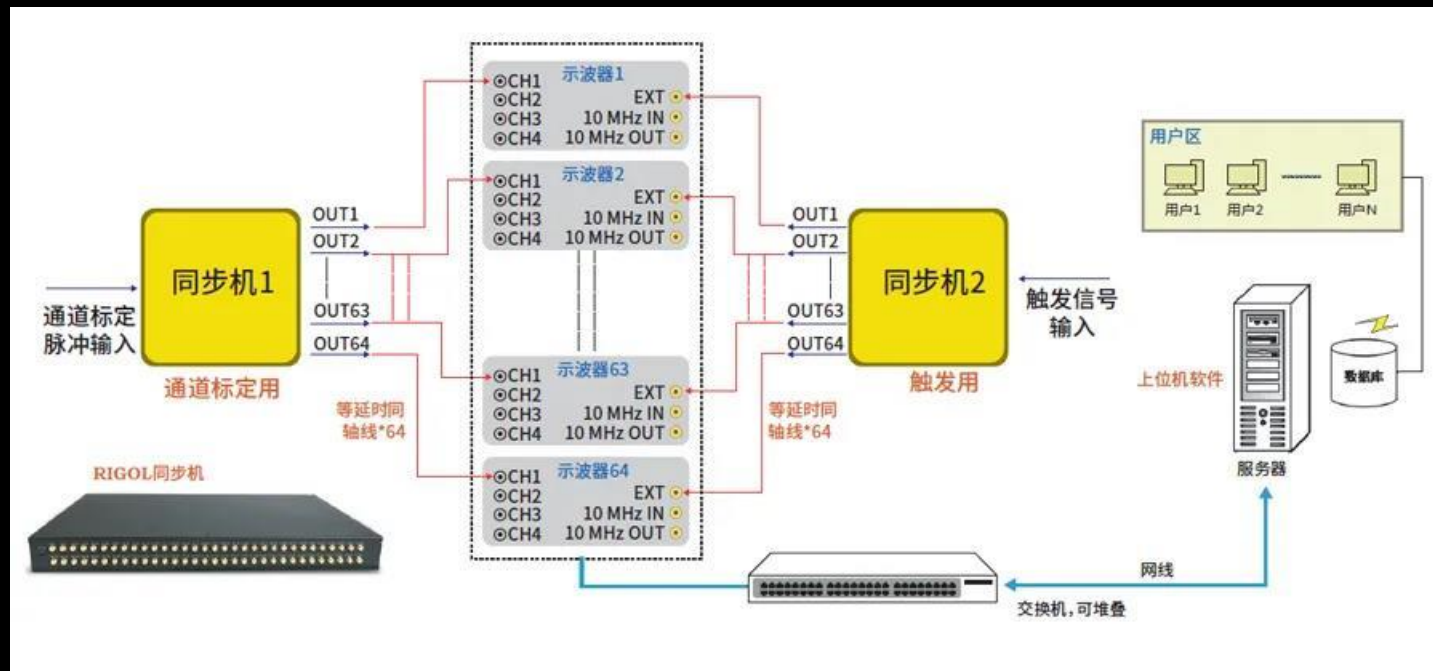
示波器1
⊙CH1
⊙CH2
⊙CH3
⊙CH4
EXT
10 MHz IN
10 MHz OUT

示波器2
⊙CH1
⊙CH2
⊙CH3
⊙CH4
EXT
10 MHz IN
10 MHz OUT

示波器63
⊙CH1
⊙CH2
⊙CH3
⊙CH4
EXT
10 MHz IN
10 MHz OUT

示波器64
⊙CH1
⊙CH2
⊙CH3
⊙CH4
EXT
10 MHz IN
10 MHz OUT

同步机1
OUT1
OUT2
OUT63
OUT64
通道标定脉冲输入
通道标定用
等延时同轴线*64

同步机2
OUT1
OUT2
OUT63
OUT64
触发信号输入
触发用
等延时同轴线*64

RIGOL同步机

用户区
用户1
用户2
用户N
数据库
上位机软件
服务器
网线
交换机，可堆叠